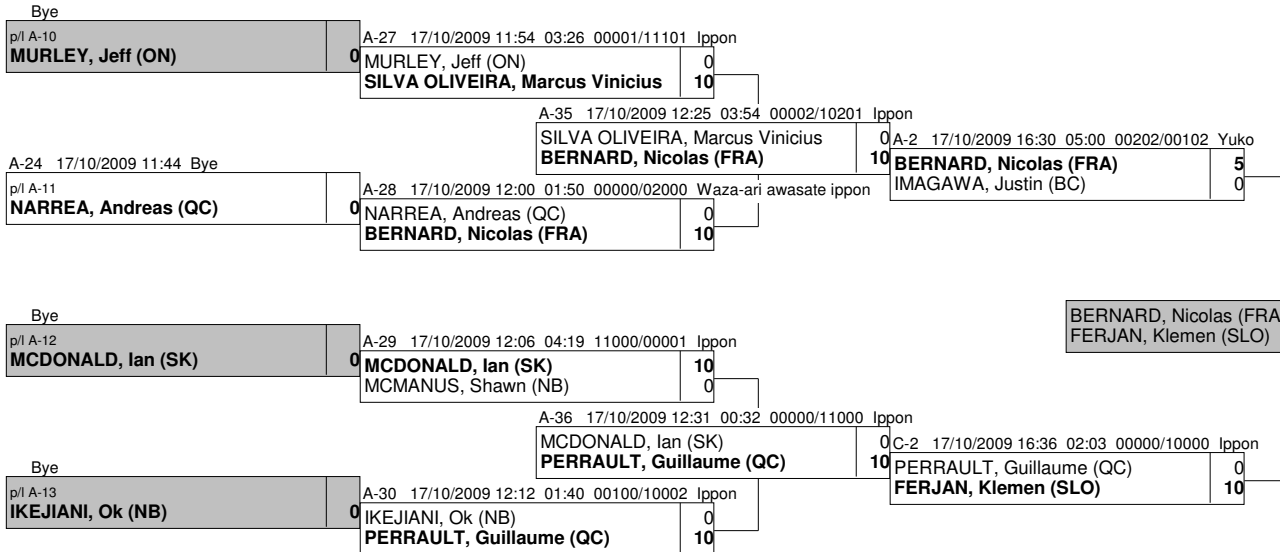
Bye
p/l A-10
**MURLEY, Jeff (ON)** 0

A-27 17/10/2009 11:54 03:26 00001/11101 Ippon
MURLEY, Jeff (ON) 0
**SILVA OLIVEIRA, Marcus Vinicius** 10

A-35 17/10/2009 12:25 03:54 00002/10201 Ippon
SILVA OLIVEIRA, Marcus Vinicius 0
**BERNARD, Nicolas (FRA)** 10

A-2 17/10/2009 16:30 05:00 00202/00102 Yuko
**BERNARD, Nicolas (FRA)** 5
IMAGAWA, Justin (BC) 0

A-24 17/10/2009 11:44 Bye
p/l A-11
**NARREA, Andreas (QC)** 0

A-28 17/10/2009 12:00 01:50 00000/02000 Waza-ari awasate ippon
NARREA, Andreas (QC) 0
**BERNARD, Nicolas (FRA)** 10

BERNARD, Nicolas (FRA
FERJAN, Klemen (SLO)

Bye
p/l A-12
**MCDONALD, Ian (SK)** 0

A-29 17/10/2009 12:06 04:19 11000/00001 Ippon
**MCDONALD, Ian (SK)** 10
MCMANUS, Shawn (NB) 0

A-36 17/10/2009 12:31 00:32 00000/11000 Ippon
MCDONALD, Ian (SK) 0
**PERRAULT, Guillaume (QC)** 10

C-2 17/10/2009 16:36 02:03 00000/10000 Ippon
PERRAULT, Guillaume (QC) 0
**FERJAN, Klemen (SLO)** 10

Bye
p/l A-13
**IKEJIANI, Ok (NB)** 0

A-30 17/10/2009 12:12 01:40 00100/10002 Ippon
IKEJIANI, Ok (NB) 0
**PERRAULT, Guillaume (QC)** 10